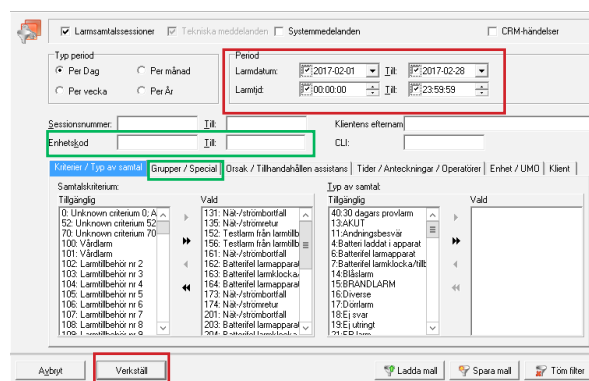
Larmsamtalssessioner Tekniska meddelanden Systemmedelanden CRM-händelser

Typ period
Per Dag Per månad
Per vecka Per År

Period
Larmdatum: 2017-02-01 Till: 2017-02-28
Larmtid: 00:00:00 Till: 23:59:59

Sessionsnummer: Till:
Klientens efternamn
Enhetskod Till:
CLI:

Kriterier / Typ av samtal | Grupper / Special | Orsak / Tillhandahållen assistans | Tider / Anteckningar / Operatörer | Enhet / UMO | Klient

Samtalskriterium:
Tillgänglig
0: Unknown criterium 0: A
52: Unknown criterium 52
70: Unknown criterium 70
100: Vårdlarm
101: Vårdlarm
102: Larmtillbehör nr 3
103: Larmtillbehör nr 3
104: Larmtillbehör nr 4
105: Larmtillbehör nr 5
106: Larmtillbehör nr 6
107: Larmtillbehör nr 7
108: Larmtillbehör nr 8

Vald
131: Nät-/strömbortfall
132: Nät-/strömretur
155: Testlarm från larmtillb
156: Testlarm från larmtillb
161: Nät-/strömbortfall
162: Batterifel larmapparat
163: Batterifel larmklocka/
164: Batterifel larmapparat
173: Nät-/strömbortfall
174: Nät-/strömretur
201: Nät-/strömbortfall
203: Batterifel larmapparat
204: Batterifel larmklocka/

Typ av samtal:
Tillgänglig
40:30 dagars provlarm
13:AKUT
11:Andningsbesvär
4:Batteri laddat i apparat
6:Batterifel larmapparat
7:Batterifel larmklocka/tillb
14:Blåslarm
15:BRANDLARM
16:Diverse
17:Dörrlarm
18:Ej svar
19:Ej utringt

Vald

Avbryt | Verkställ | Ladda mall | Spara mall | Töm filter